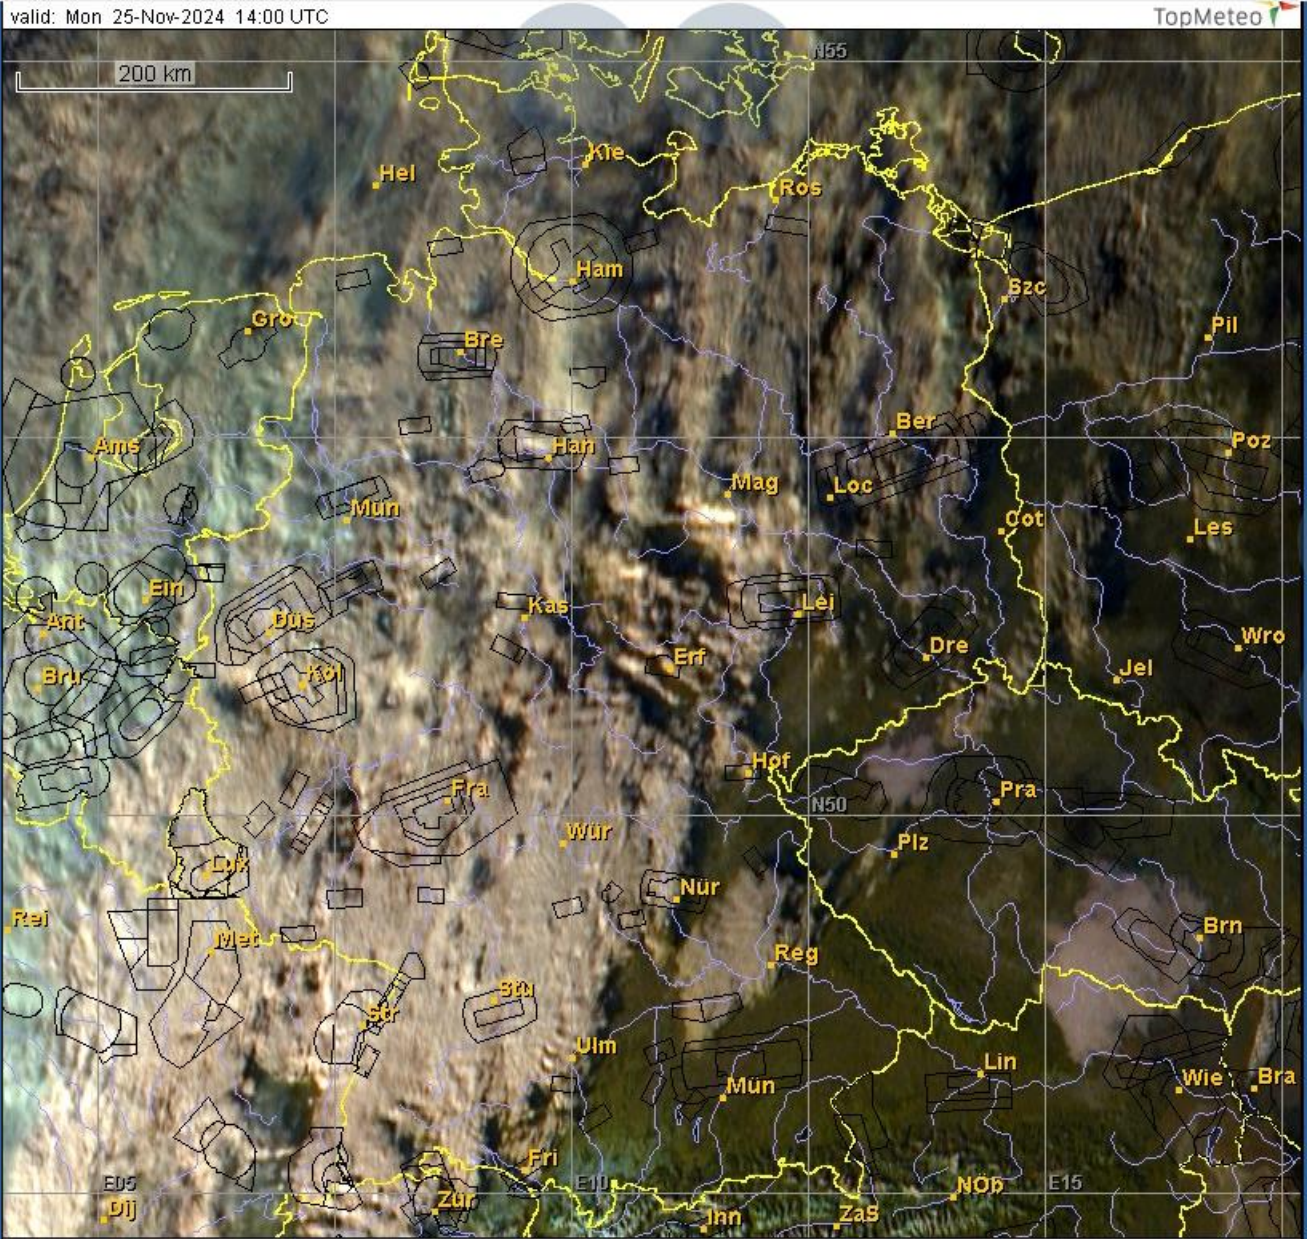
valid: Mon 25-Nov-2024 14:00 UTC

TopMeteo

200 km

N55

Kie
Hel
Ros
Ham
Szc
Gro
Bre
Pil
Ams
Han
Ber
Poz
Mag
Loc
Mün
Cot
Les
Ein
Kas
Lei
Ant
Düs
Wro
Erf
Dre
Köl
Bru
Jel
Hof
Fra
Pra
N50
Wür
Lux
Plz
Nür
Rei
Met
Brn
Reg
Stu
Str
Ulm
Lin
Mün
Wie
Bra
Fri
E05
Dij
Zür
E10
NÖb
E15
Inn
ZaS